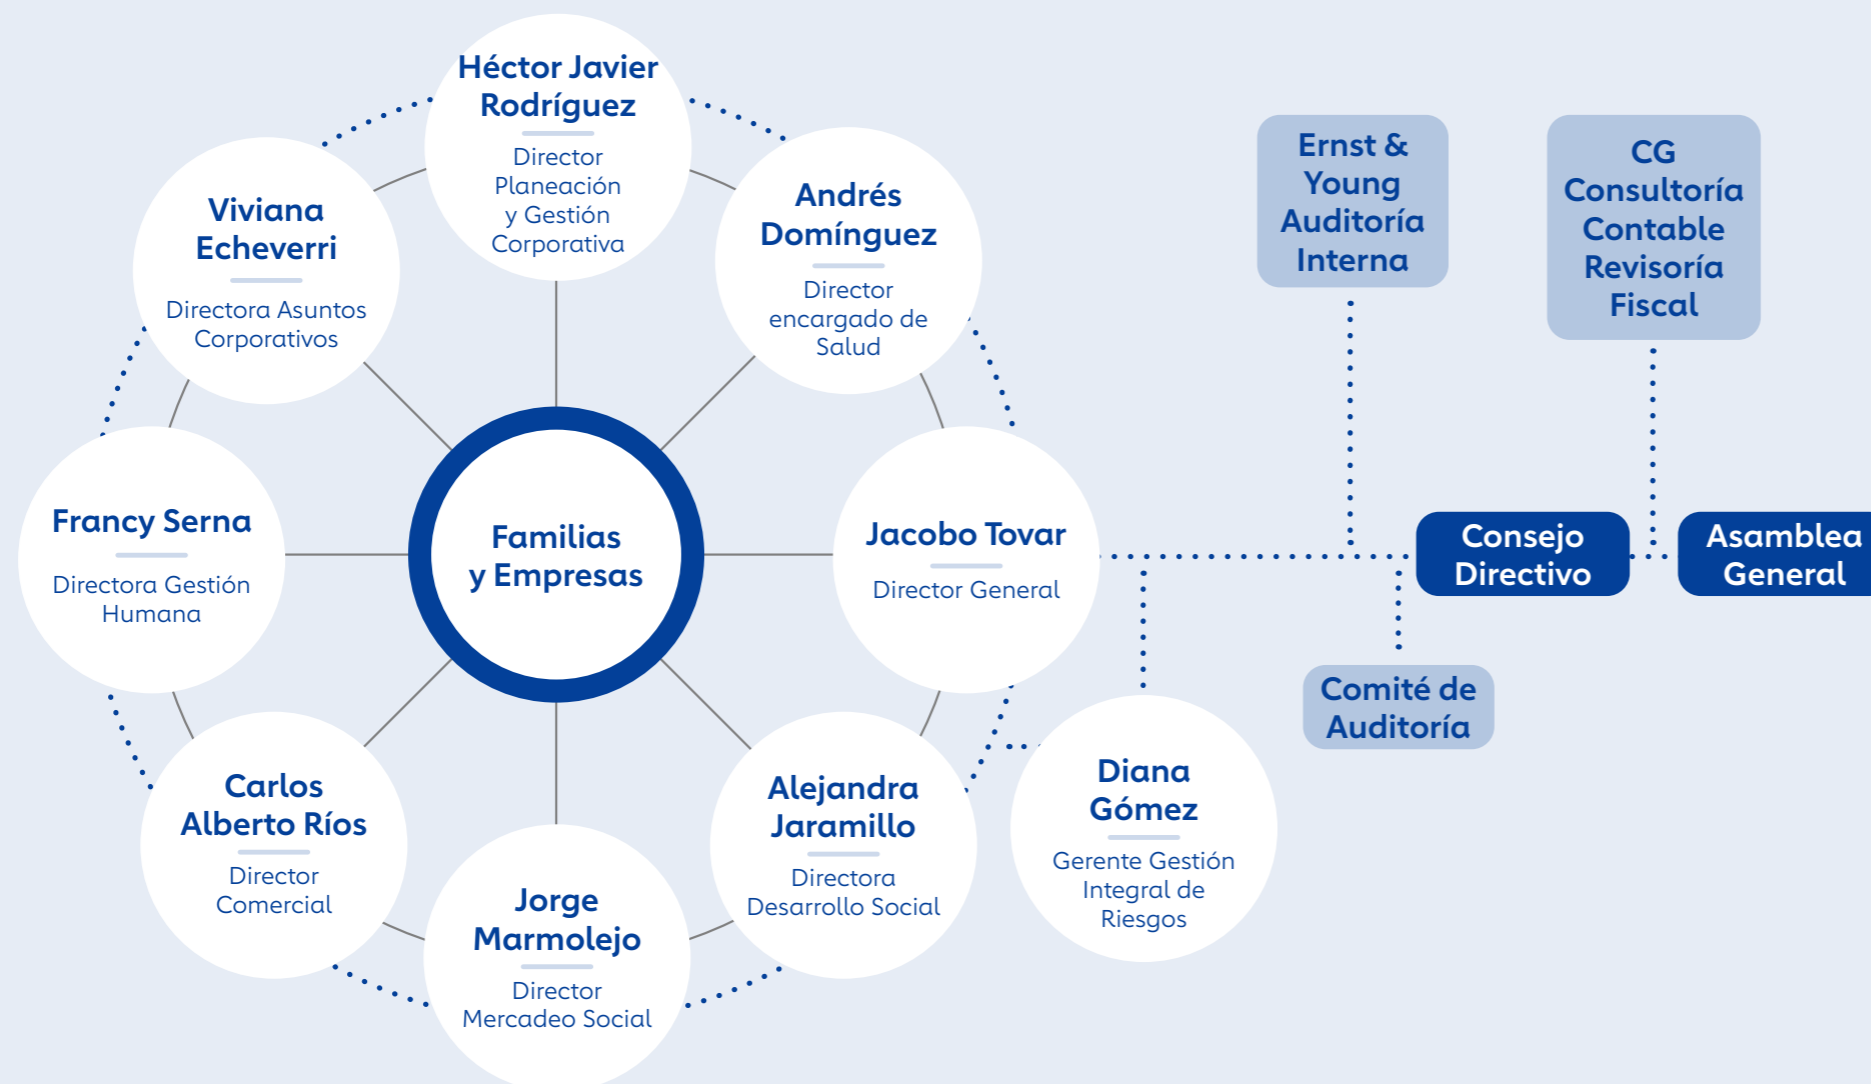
Héctor Javier Rodríguez
Director Planeación y Gestión Corporativa

Viviana Echeverri
Directora Asuntos Corporativos

Andrés Domínguez
Director encargado de Salud

Francy Serna
Directora Gestión Humana

Familias y Empresas

Jacobo Tovar
Director General

Carlos Alberto Ríos
Director Comercial

Jorge Marmolejo
Director Mercadeo Social

Alejandra Jaramillo
Directora Desarrollo Social

Diana Gómez
Gerente Gestión Integral de Riesgos

Ernst & Young Auditoría Interna

CG Consultoría Contable Revisoría Fiscal

Consejo Directivo

Asamblea General

Comité de Auditoría